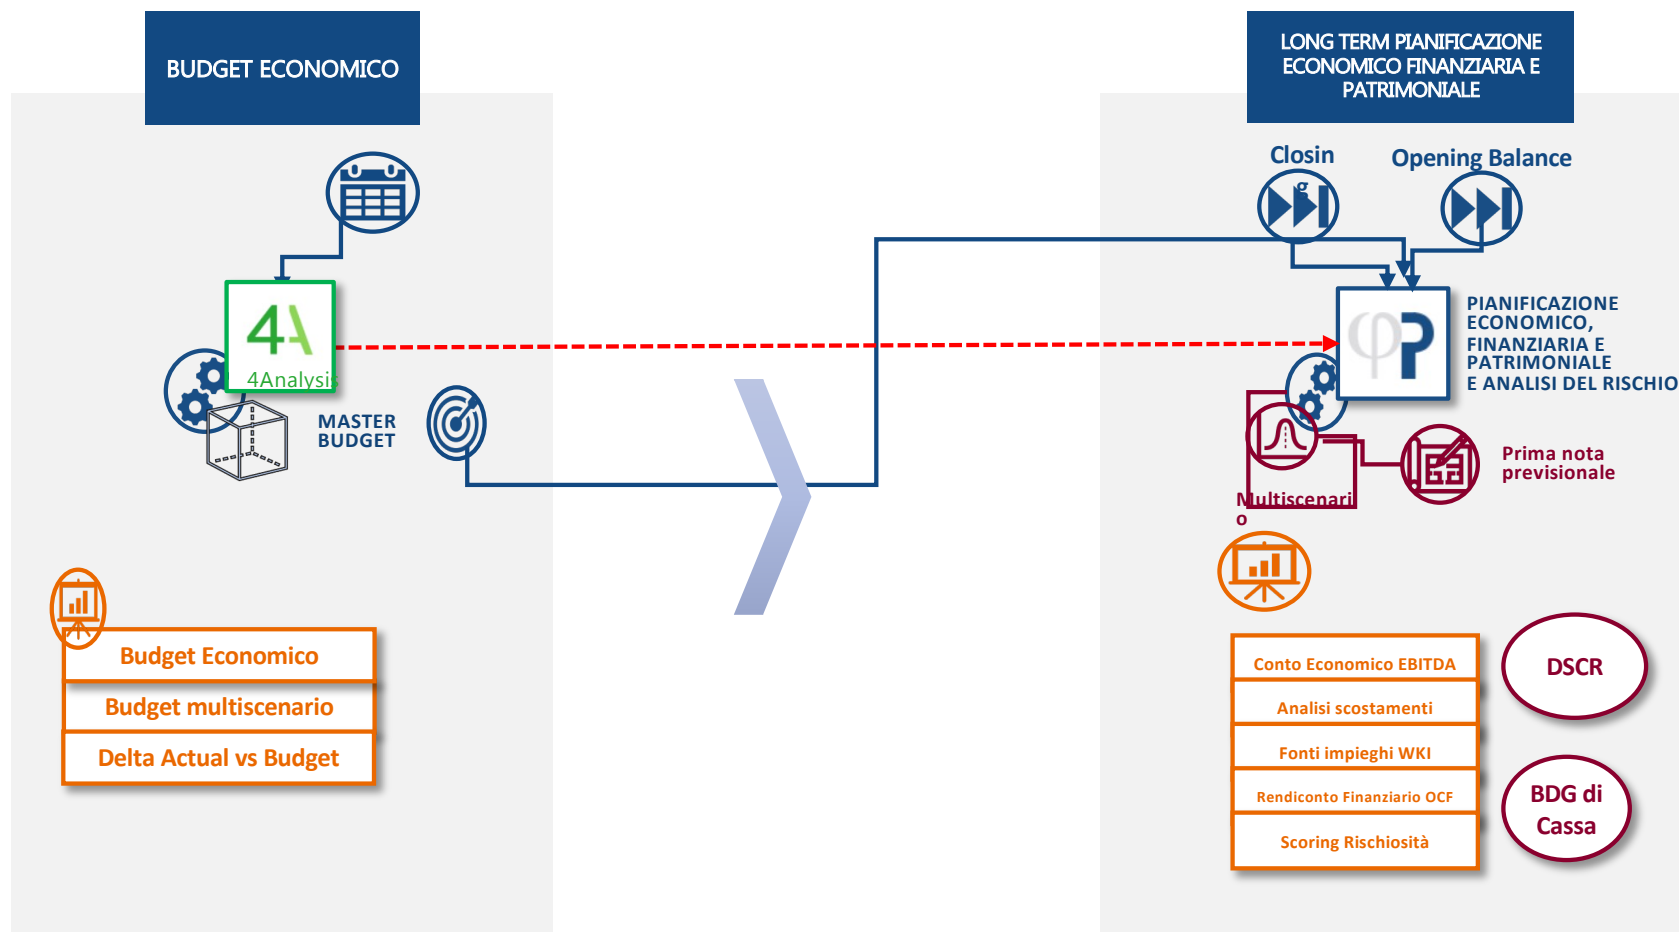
BUDGET ECONOMICO

4A
4Analysis

MASTER BUDGET

Budget Economico
Budget multiscenario
Delta Actual vs Budget

LONG TERM PIANIFICAZIONE ECONOMICO FINANZIARIA E PATRIMONIALE

Closin g

Opening Balance

PIANIFICAZIONE ECONOMICO, FINANZIARIA E PATRIMONIALE E ANALISI DEL RISCHIO

Multiscenari o

Prima nota previsionale

Conto Economico EBITDA
Analisi scostamenti
Fonti impieghi WKI
Rendiconto Finanziario OCF
Scoring Rischiosità

DSCR

BDG di Cassa